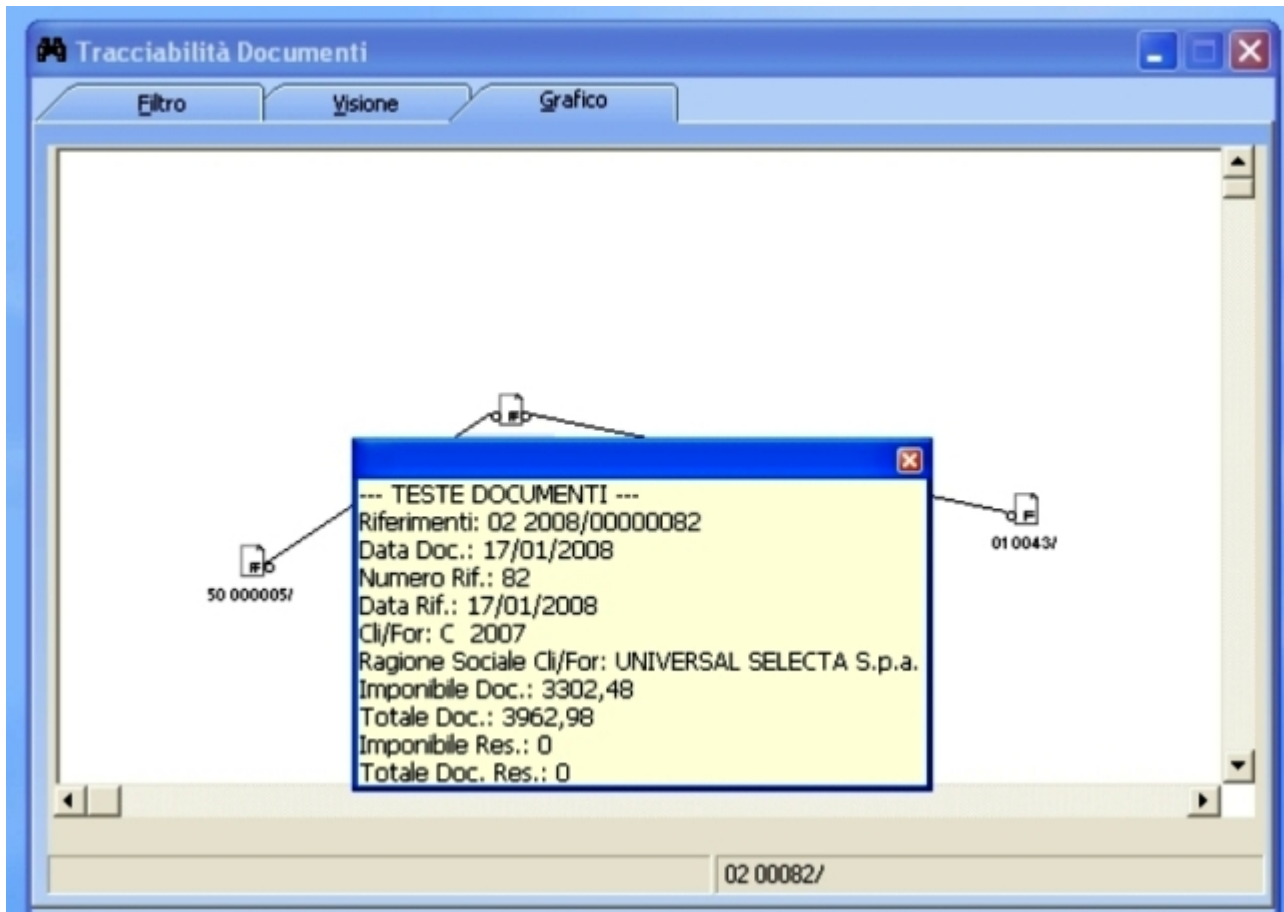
Tracciabilità Documenti

Filtro
Visione
Grafico

--- TESTE DOCUMENTI ---
Riferimenti: 02 2008/00000082
Data Doc.: 17/01/2008
Numero Rif.: 82
Data Rif.: 17/01/2008
Cli/For: C 2007
Ragione Sociale Cli/For: UNIVERSAL SELECTA S.p.a.
Imponibile Doc.: 3302,48
Totale Doc.: 3962,98
Imponibile Res.: 0
Totale Doc. Res.: 0

50 000005/
01 00043/

02 00082/